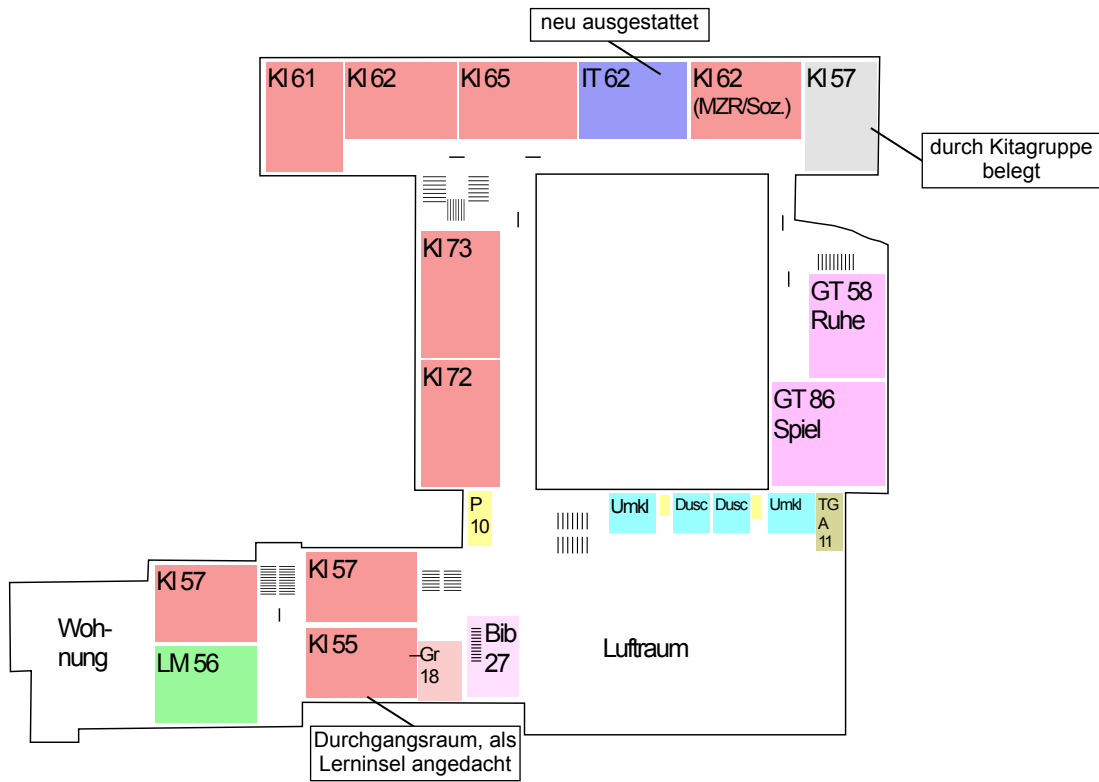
neu ausgestattet

KI 61
KI 62
KI 65
IT 62
KI 62 (MZR/Soz.)
KI 57

durch Kitagruppe belegt

KI 73
KI 72

GT 58 Ruhe
GT 86 Spiel

P 10
Umkl
Dusc
Dusc
Umkl
TG A 11

KI 57
KI 57
Wohnung
LM 56
KI 55
Gr 18
Bib 27
Luftraum

Durchgangsraum, als Lerninsel angedacht